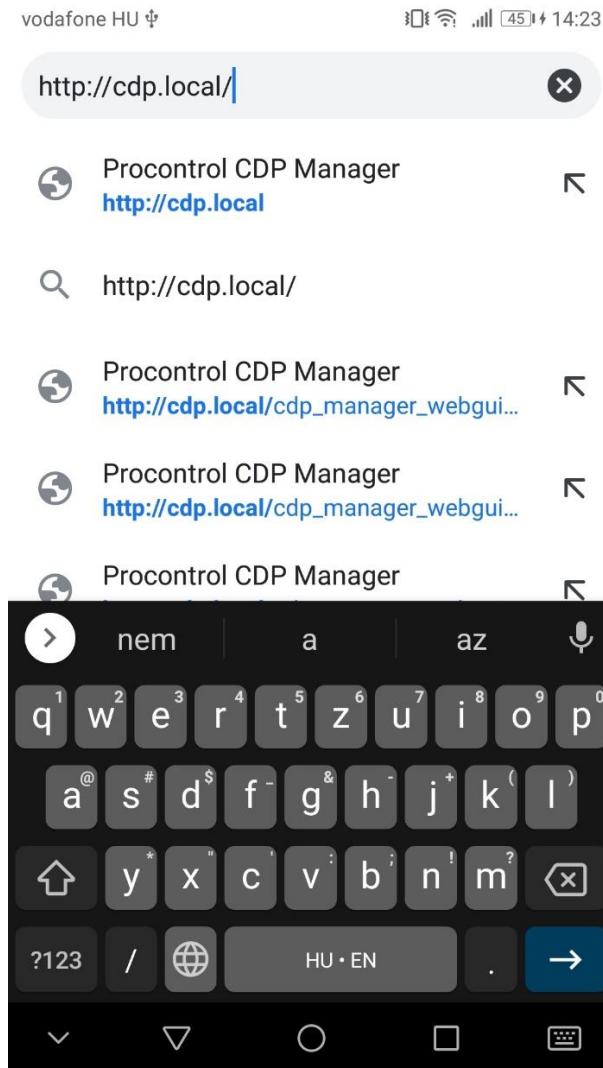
vodafone HU 45 14:23

http://cdp.local/

Procontrol CDP Manager
http://cdp.local

http://cdp.local/

Procontrol CDP Manager
http://cdp.local/cdp_manager_webgui...

Procontrol CDP Manager
http://cdp.local/cdp_manager_webgui...

Procontrol CDP Manager
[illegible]

nem a az

q 1 w 2 e 3 r 4 t 5 z 6 u 7 i 8 o 9 p 0
a @ s # d $ f - g & h - j + k ( l )
y * x " c ' v : b ; n ! m ?
?123 / HU · EN .